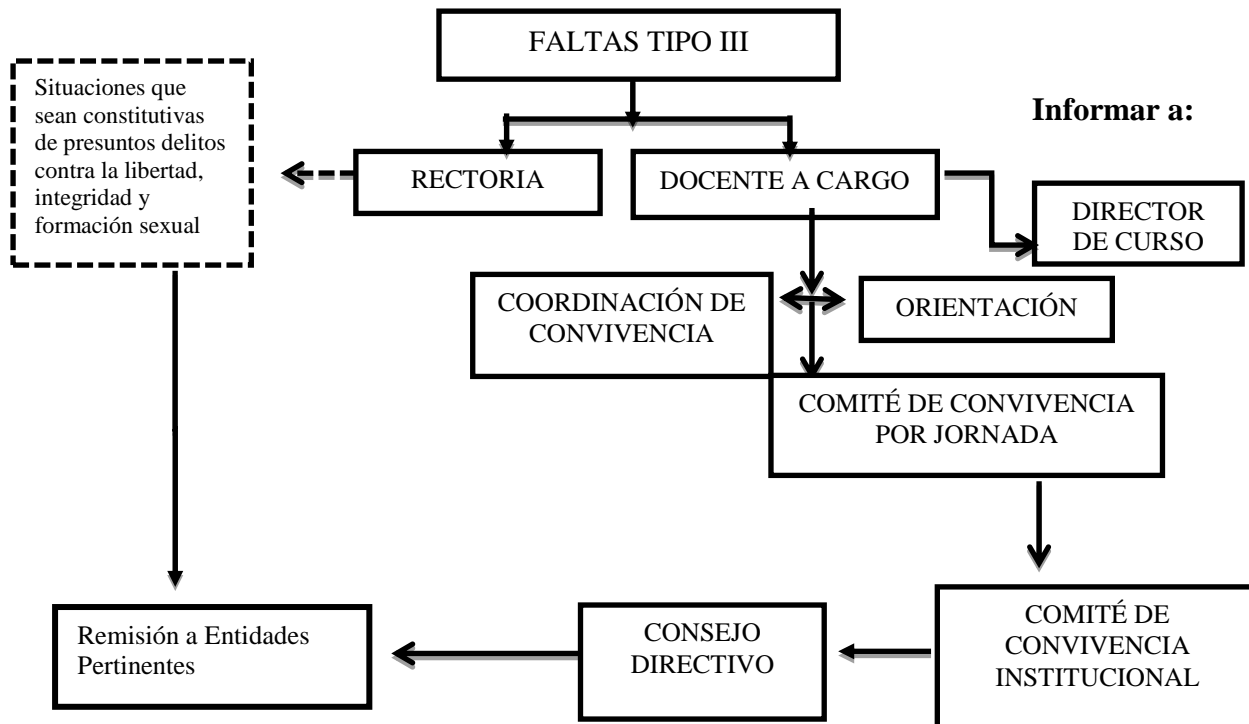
FALTAS TIPO III

Situaciones que sean constitutivas de presuntos delitos contra la libertad, integridad y formación sexual

Informar a:

RECTORIA

DOCENTE A CARGO

DIRECTOR DE CURSO

COORDINACIÓN DE CONVIVENCIA

ORIENTACIÓN

COMITÉ DE CONVIVENCIA POR JORNADA

COMITÉ DE CONVIVENCIA INSTITUCIONAL

CONSEJO DIRECTIVO

Remisión a Entidades Pertinentes